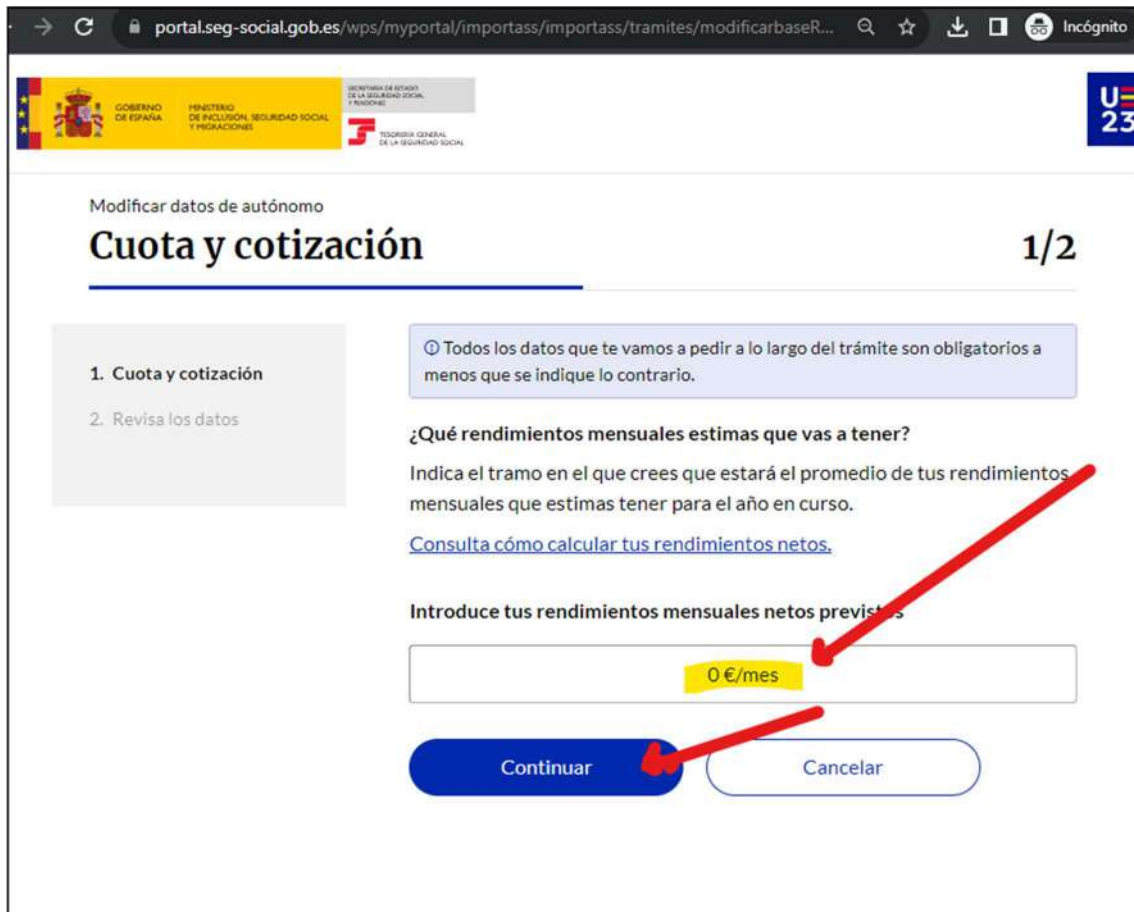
portal.seg-social.gob.es/wps/myportal/importass/importass/tramites/modificarbaseR...

Incógnito

GOBIERNO DE ESPAÑA

MINISTERIO DE INCLUSIÓN, SEGURIDAD SOCIAL Y MIGRACIONES

SECRETARÍA DE ESTADO DE LA SEGURIDAD SOCIAL Y PENSIONES

TESORERÍA GENERAL DE LA SEGURIDAD SOCIAL

UE 23

Modificar datos de autónomo

Cuota y cotización

1/2

1. Cuota y cotización

2. Revisa los datos

ⓘ Todos los datos que te vamos a pedir a lo largo del trámite son obligatorios a menos que se indique lo contrario.

¿Qué rendimientos mensuales estimas que vas a tener?

Indica el tramo en el que crees que estará el promedio de tus rendimientos mensuales que estimas tener para el año en curso.

Consulta cómo calcular tus rendimientos netos.

Introduce tus rendimientos mensuales netos previs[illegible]

0 €/mes

Continuar

Cancelar